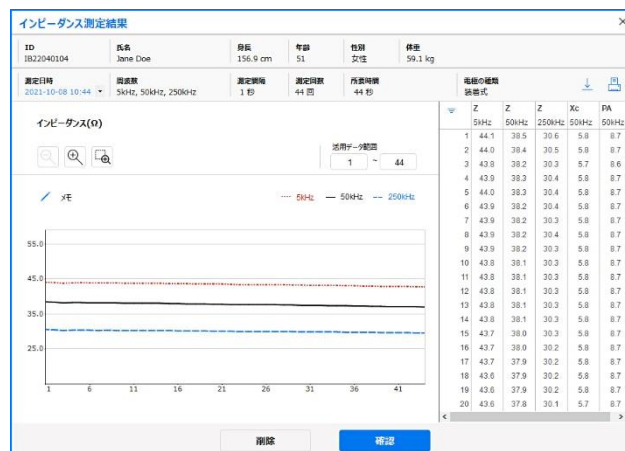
インピーダンス測定結果

×

ID
IB22040104

氏名
Jane Doe

身長
156.9 cm

年齢
51

性別
女性

体重
59.1 kg

測定日時
2021-10-08 10:44

周波数
5kHz, 50kHz, 250kHz

測定間隔
1 秒

測定回数
44 回

所要時間
44 秒

電極の種類
装着式

インピーダンス(Ω)

活用データ範囲
1 ~ 44

メモ

5kHz — 50kHz — 250kHz

55.0
45.0
35.0
25.0

1 6 11 16 21 26 31 36 41

| | Z 5kHz | Z 50kHz | Z 250kHz | Xc 50kHz | PA 50kHz |
|---|---|---|---|---|---|
| 1 | 44.1 | 38.5 | 30.6 | 5.8 | 8.7 |
| 2 | 44.0 | 38.4 | 30.5 | 5.8 | 8.7 |
| 3 | 43.8 | 38.2 | 30.3 | 5.7 | 8.6 |
| 4 | 43.9 | 38.3 | 30.4 | 5.8 | 8.7 |
| 5 | 44.0 | 38.3 | 30.4 | 5.8 | 8.7 |
| 6 | 43.9 | 38.2 | 30.4 | 5.8 | 8.7 |
| 7 | 43.9 | 38.2 | 30.3 | 5.8 | 8.7 |
| 8 | 43.9 | 38.2 | 30.4 | 5.8 | 8.7 |
| 9 | 43.9 | 38.2 | 30.3 | 5.8 | 8.7 |
| 10 | 43.8 | 38.1 | 30.3 | 5.8 | 8.7 |
| 11 | 43.8 | 38.1 | 30.3 | 5.8 | 8.7 |
| 12 | 43.8 | 38.1 | 30.3 | 5.8 | 8.7 |
| 13 | 43.8 | 38.1 | 30.3 | 5.8 | 8.7 |
| 14 | 43.8 | 38.1 | 30.3 | 5.8 | 8.7 |
| 15 | 43.7 | 38.0 | 30.3 | 5.8 | 8.7 |
| 16 | 43.7 | 38.0 | 30.2 | 5.8 | 8.7 |
| 17 | 43.7 | 37.9 | 30.2 | 5.8 | 8.7 |
| 18 | 43.6 | 37.9 | 30.2 | 5.8 | 8.7 |
| 19 | 43.6 | 37.9 | 30.2 | 5.8 | 8.7 |
| 20 | 43.6 | 37.8 | 30.1 | 5.7 | 8.7 |

削除

確認